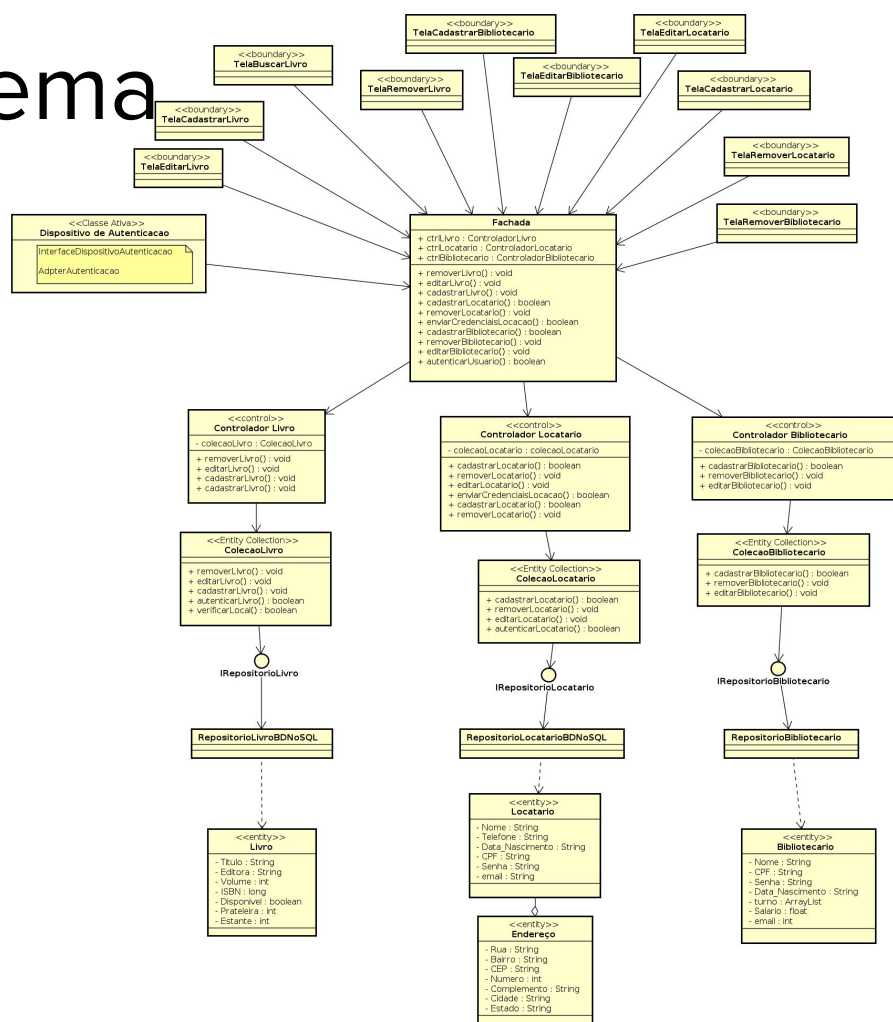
ema

<<boundary>>
TelaCadastrarBibliotecario

<<boundary>>
TelaEditarLocatario

<<boundary>>
TelaBuscarLivro

<<boundary>>
TelaEditarBibliotecario

<<boundary>>
TelaRemoverLivro

<<boundary>>
TelaCadastrarLocatario

<<boundary>>
TelaCadastrarLivro

<<boundary>>
TelaRemoverLocatario

<<boundary>>
TelaEditarLivro

<<boundary>>
TelaRemoverBibliotecario

<<Classe Ativa>>
Dispositivo de Autenticacao
InterfaceDispositivoAutenticacao
AdpterAutenticacao

Fachada
+ ctrlLivro : ControladorLivro
+ ctrlLocatario : ControladorLocatario
+ ctrlBibliotecario : ControladorBibliotecario
+ removerLivro() : void
+ editarLivro() : void
+ cadastrarLivro() : void
+ cadastrarLocatario() : boolean
+ removerLocatario() : void
+ enviarCredenciaisLocacao() : boolean
+ cadastrarBibliotecario() : boolean
+ removerBibliotecario() : void
+ editarBibliotecario() : void
+ autenticarUsuario() : boolean

<<control>>
Controlador Livro
- colecaoLivro : ColecaoLivro
+ removerLivro() : void
+ editarLivro() : void
+ cadastrarLivro() : void
+ cadastrarLivro() : void

<<control>>
Controlador Locatario
- colecaoLocatario : colecaoLocatario
+ cadastrarLocatario() : boolean
+ removerLocatario() : void
+ editarLocatario() : void
+ enviarCredenciaisLocacao() : boolean
+ cadastrarLocatario() : boolean
+ removerLocatario() : void

<<control>>
Controlador Bibliotecario
- colecaoBibliotecario : ColecaoBibliotecario
+ cadastrarBibliotecario() : boolean
+ removerBibliotecario() : void
+ editarBibliotecario() : void

<<Entity Collection>>
ColecaoLivro
+ removerLivro() : void
+ editarLivro() : void
+ cadastrarLivro() : void
+ autenticarLivro() : boolean
+ verificarLocal() : boolean

<<Entity Collection>>
ColecaoLocatario
+ cadastrarLocatario() : boolean
+ removerLocatario() : void
+ editarLocatario() : void
+ autenticarLocatario() : boolean

<<Entity Collection>>
ColecaoBibliotecario
+ cadastrarBibliotecario() : boolean
+ removerBibliotecario() : void
+ editarBibliotecario() : void

IRepositorioLivro

IRepositorioLocatario

IRepositorioBibliotecario

RepositorioLivroBDNoSQL

RepositorioLocatarioBDNoSQL

RepositorioBibliotecario

<<entity>>
Locatario
- Nome : String
- Telefone : String
- Data_Nascimento : String
- CPF : String
- Senha : String
- email : String

<<entity>>
Livro
- Titulo : String
- Editora : String
- Volume : int
- ISBN : long
- Disponivel : boolean
- Prateleira : int
- Estante : int

<<entity>>
Bibliotecario
- Nome : String
- CPF : String
- Senha : String
- Data_Nascimento : String
- turno : ArrayList
- Salario : float
- email : int

<<entity>>
Endereço
- Rua : String
- Bairro : String
- CEP : String
- Numero : int
- Complemento : String
- Cidade : String
- Estado : String